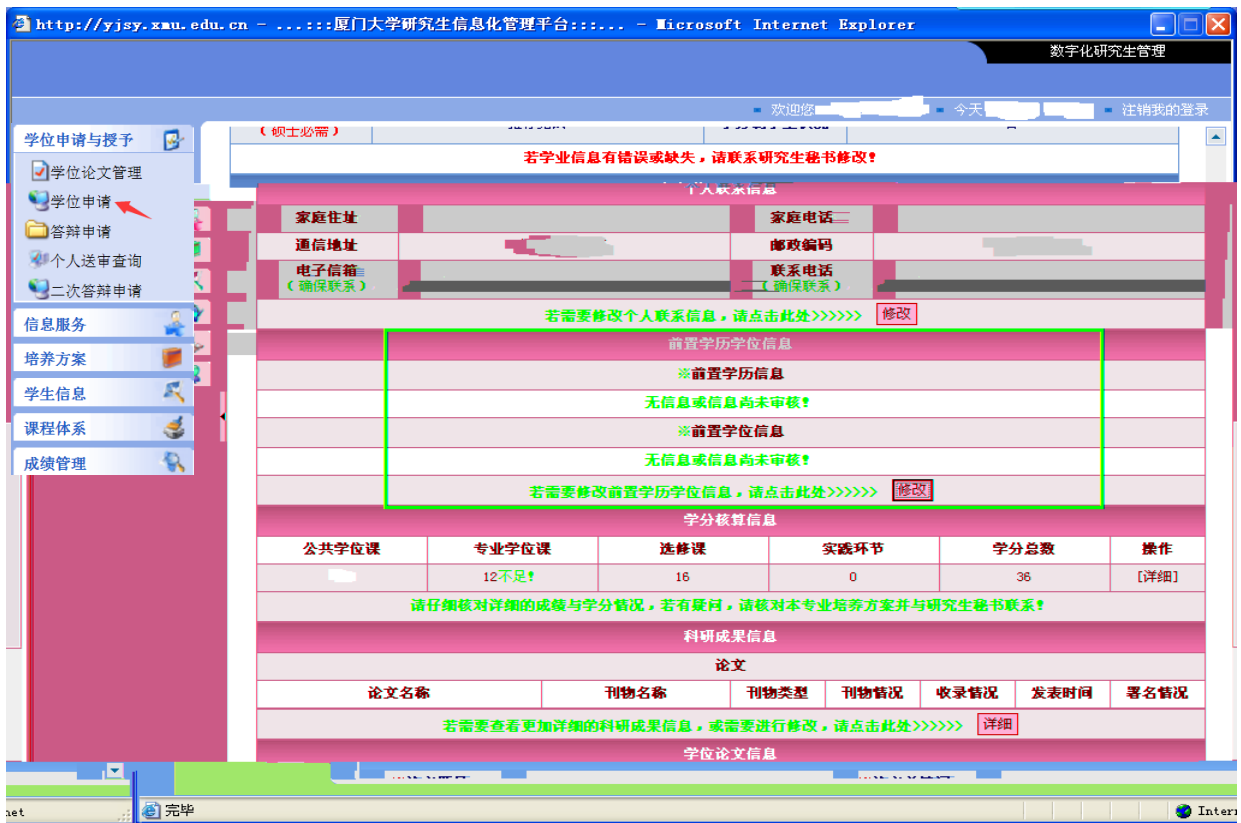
http://yjsy.xmu.edu.cn - ...:::厦门大学研究生信息化管理平台:::... - Microsoft Internet Explorer

数字化研究生管理

欢迎您 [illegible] 今天 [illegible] 注销我的登录

学位申请与授予
学位论文管理
学位申请
答辩申请
个人送审查询
二次答辩申请
信息服务
培养方案
学生信息
课程体系
成绩管理

（硕士必需）

若学业信息有错误或缺失，请联系研究生秘书修改！

个人联系信息

| 家庭住址 | | 家庭电话 | |
|---|---|---|---|
| 通信地址 | | 邮政编码 | |
| 电子信箱（确保联系） | | 联系电话（确保联系） | |

若需要修改个人联系信息，请点击此处>>>>>> 修改

前置学历学位信息
※前置学历信息
无信息或信息尚未审核！
※前置学位信息
无信息或信息尚未审核！
若需要修改前置学历学位信息，请点击此处>>>>>> 修改

学分核算信息

| 公共学位课 | 专业学位课 | 选修课 | 实践环节 | 学分总数 | 操作 |
|---|---|---|---|---|---|
| | 12不足！ | 16 | 0 | 36 | [详细] |

请仔细核对详细的成绩与学分情况，若有疑问，请核对本专业培养方案并与研究生秘书联系！

科研成果信息
论文

| 论文名称 | 刊物名称 | 刊物类型 | 刊物情况 | 收录情况 | 发表时间 | 署名情况 |
|---|---|---|---|---|---|---|

若需要查看更加详细的科研成果信息，或需要进行修改，请点击此处>>>>>> 详细

学位论文信息

完毕
Intern